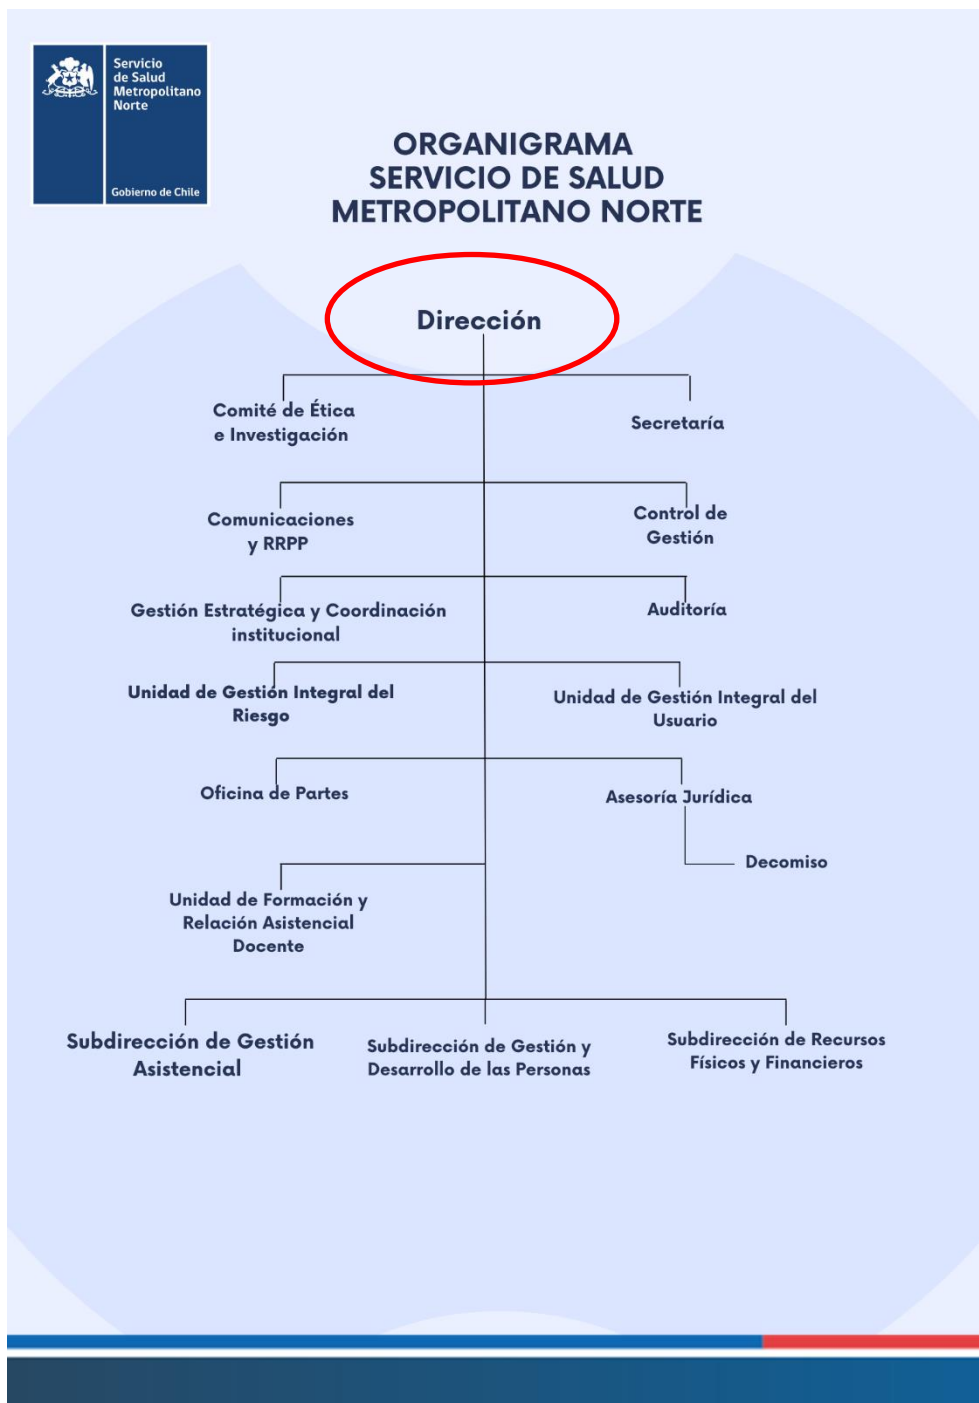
Servicio de Salud Metropolitano Norte

Gobierno de Chile

ORGANIGRAMA
SERVICIO DE SALUD
METROPOLITANO NORTE

Dirección

Comité de Ética e Investigación

Secretaría

Comunicaciones y RRPP

Control de Gestión

Gestión Estratégica y Coordinación institucional

Auditoría

Unidad de Gestión Integral del Riesgo

Unidad de Gestión Integral del Usuario

Oficina de Partes

Asesoría Jurídica

Decomiso

Unidad de Formación y Relación Asistencial Docente

Subdirección de Gestión Asistencial

Subdirección de Gestión y Desarrollo de las Personas

Subdirección de Recursos Físicos y Financieros